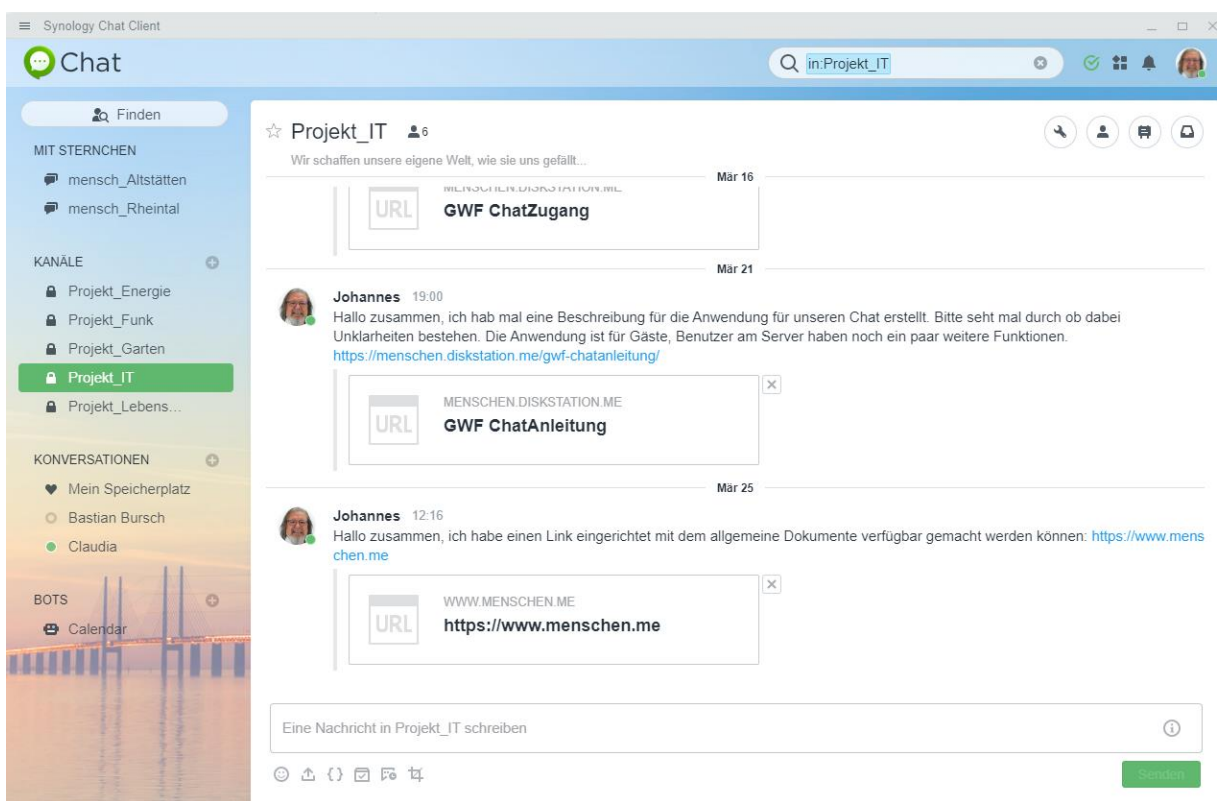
Synology Chat Client

Chat

in:Projekt_IT

Finden

MIT STERNCHEN
mensch_Altstätten
mensch_Rheintal

KANÄLE
Projekt_Energie
Projekt_Funk
Projekt_Garten
Projekt_IT
Projekt_Lebens...

KONVERSATIONEN
Mein Speicherplatz
Bastian Bursch
Claudia

BOTS
Calendar

Projekt_IT 6
Wir schaffen unsere eigene Welt, wie sie uns gefällt...

Mär 16

MENSCHEN.DISKSTATION.ME
URL
GWF ChatZugang

Mär 21

Johannes 19:00
Hallo zusammen, ich hab mal eine Beschreibung für die Anwendung für unseren Chat erstellt. Bitte seht mal durch ob dabei Unklarheiten bestehen. Die Anwendung ist für Gäste, Benutzer am Server haben noch ein paar weitere Funktionen.
https://menschen.diskstation.me/gwf-chatanleitung/

MENSCHEN.DISKSTATION.ME
URL
GWF ChatAnleitung

Mär 25

Johannes 12:16
Hallo zusammen, ich habe einen Link eingerichtet mit dem allgemeine Dokumente verfügbar gemacht werden können: https://www.menschen.me

WWW.MENSCHEN.ME
URL
https://www.menschen.me

Eine Nachricht in Projekt_IT schreiben

Senden